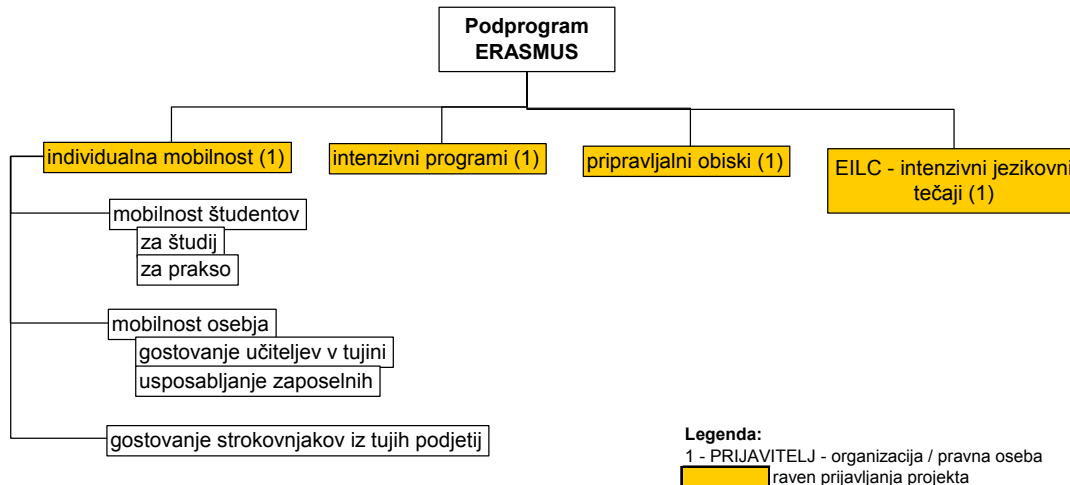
Podprogram ERASMUS

individualna mobilnost (1)

intenzivni programi (1)

pripravljalni obiski (1)

EILC - intenzivni jezikovni tečaji (1)

mobilnost študentov

za študij

za prakso

mobilnost osebja

gostovanje učiteljev v tujini

usposabljanje zaposelnih

gostovanje strokovnjakov iz tujih podjetij

Legenda:
1 - PRIJAVITELJ - organizacija / pravna oseba
raven prijavljanja projekta